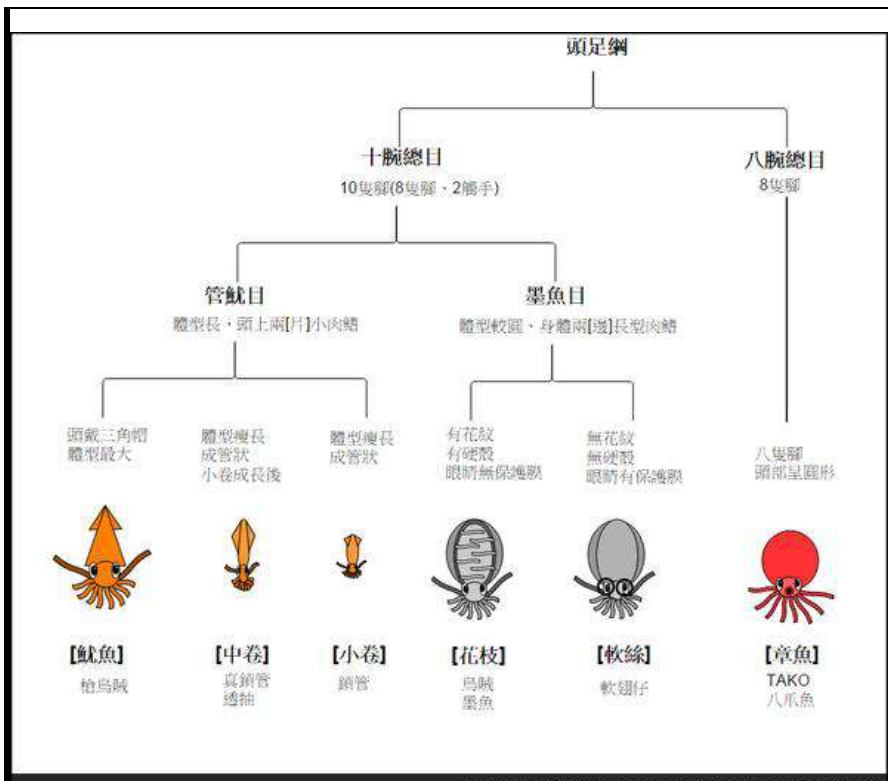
頭足綱

十腕總目
10隻腳(8隻腳、2觸手)

八腕總目
8隻腳

管魷目
體型長,頭上兩[片]小肉鰭

墨魚目
體型較圓,身體兩[邊]長型肉鰭

頭戴三角帽
體型最大

體型瘦長
成管狀
小卷成長後

體型瘦長
成管狀

有花紋
有硬殼
眼睛無保護膜

無花紋
無硬殼
眼睛有保護膜

八隻腳
頭部呈圓形

[魷魚]
槍烏賊

[中卷]
真鎖管
透抽

[小卷]
鎖管

[花枝]
烏賊
墨魚

[軟絲]
軟翅仔

[章魚]
TAKO
八爪魚